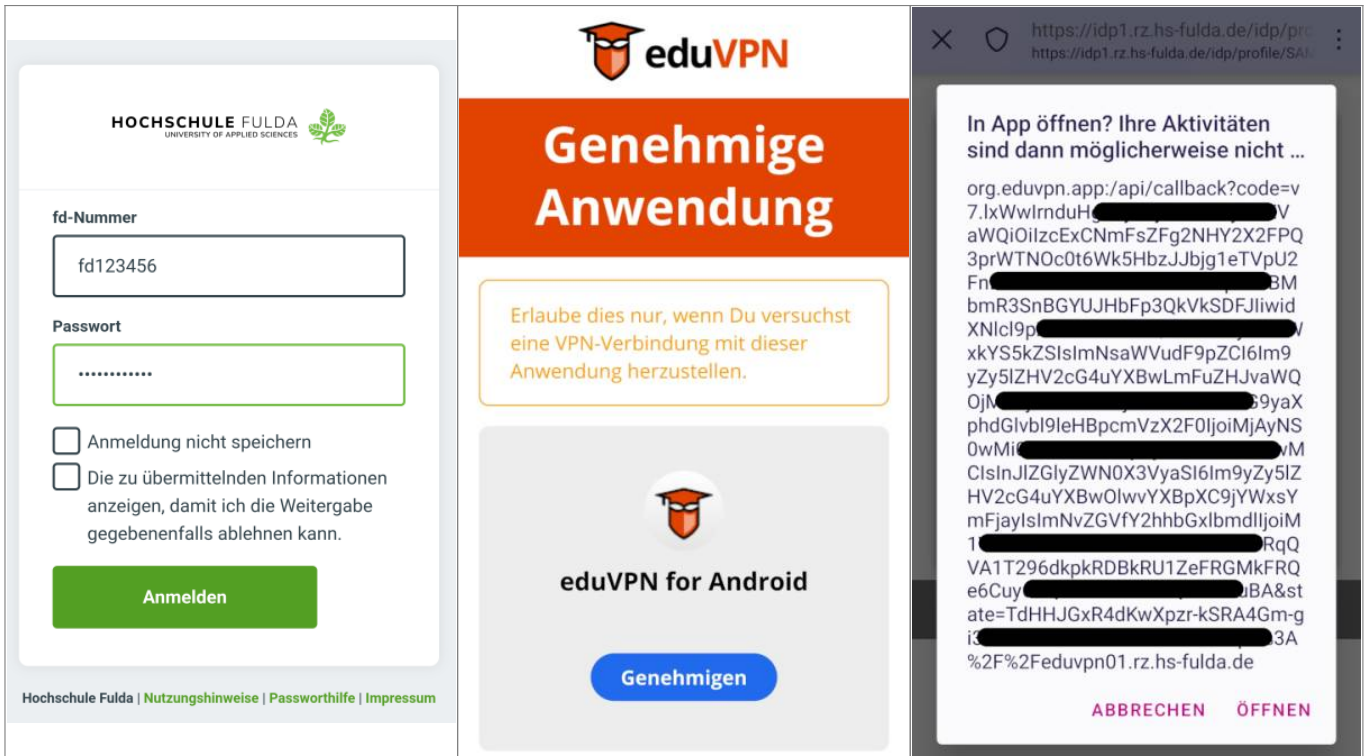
HOCHSCHULE FULDA
UNIVERSITY OF APPLIED SCIENCES

fd-Nummer

fd123456

Passwort

••••••••••••

Anmeldung nicht speichern

Die zu übermittelnden Informationen anzeigen, damit ich die Weitergabe gegebenenfalls ablehnen kann.

Anmelden

Hochschule Fulda | Nutzungshinweise | Passworthilfe | Impressum

eduVPN

Genehmige Anwendung

Erlaube dies nur, wenn Du versuchst eine VPN-Verbindung mit dieser Anwendung herzustellen.

eduVPN for Android

Genehmigen

https://idp1.rz.hs-fulda.de/idp/pro
https://idp1.rz.hs-fulda.de/idp/profile/SAM

In App öffnen? Ihre Aktivitäten sind dann möglicherweise nicht ...

org.eduvpn.app:/api/callback?code=v7.lxWwIrnduH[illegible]VaWQiOiIzcExCNmFsZFg2NHY2X2FPQ3prWTNOc0t6Wk5HbzJJbjg1eTVpU2Fn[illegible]BMbmR3SnBGYUJHbFp3QkVkSDFJIiwidXNlcl9p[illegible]VxkYS5kZSIsImNsaWVudF9pZCI6Im9yZy5lZHV2cG4uYXBwLmFuZHJvaWQOjM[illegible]G9yaXphdGlvbl9leHBpcmVzX2F0IjoiMjAyNS0wMi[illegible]vMCIsInJlZGlyZWN0X3VyaSI6Im9yZy5lZHV2cG4uYXBwOlwvYXBpXC9jYWxsYmFjayIsImNvZGVfY2hhbGxlbmdlIjoiM1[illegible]RqQVA1T296dkpkRDBkRU1ZeFRGMkFRQe6Cuy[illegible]uBA&state=TdHHJGxR4dKwXpzr-kSRA4Gm-gi3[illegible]3A%2F%2Feduvpn01.rz.hs-fulda.de

ABBRECHEN ÖFFNEN